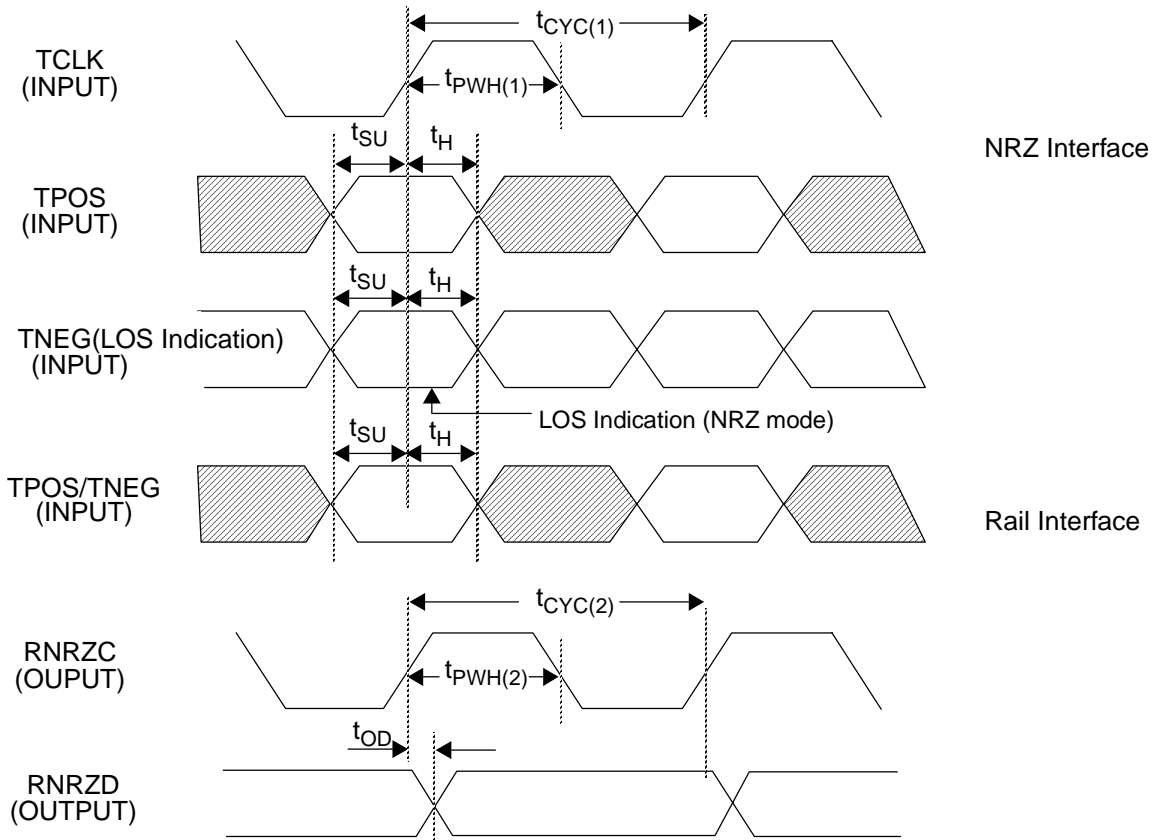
$t_{CYC(1)}$

TCLK (INPUT)

$t_{PWH(1)}$

$t_{SU}$ $t_H$

NRZ Interface

TPOS (INPUT)

$t_{SU}$ $t_H$

TNEG(LOS Indication) (INPUT)

LOS Indication (NRZ mode)

$t_{SU}$ $t_H$

TPOS/TNEG (INPUT)

Rail Interface

$t_{CYC(2)}$

RNRZC (OUPUT)

$t_{PWH(2)}$

$t_{OD}$

RNRZD (OUTPUT)